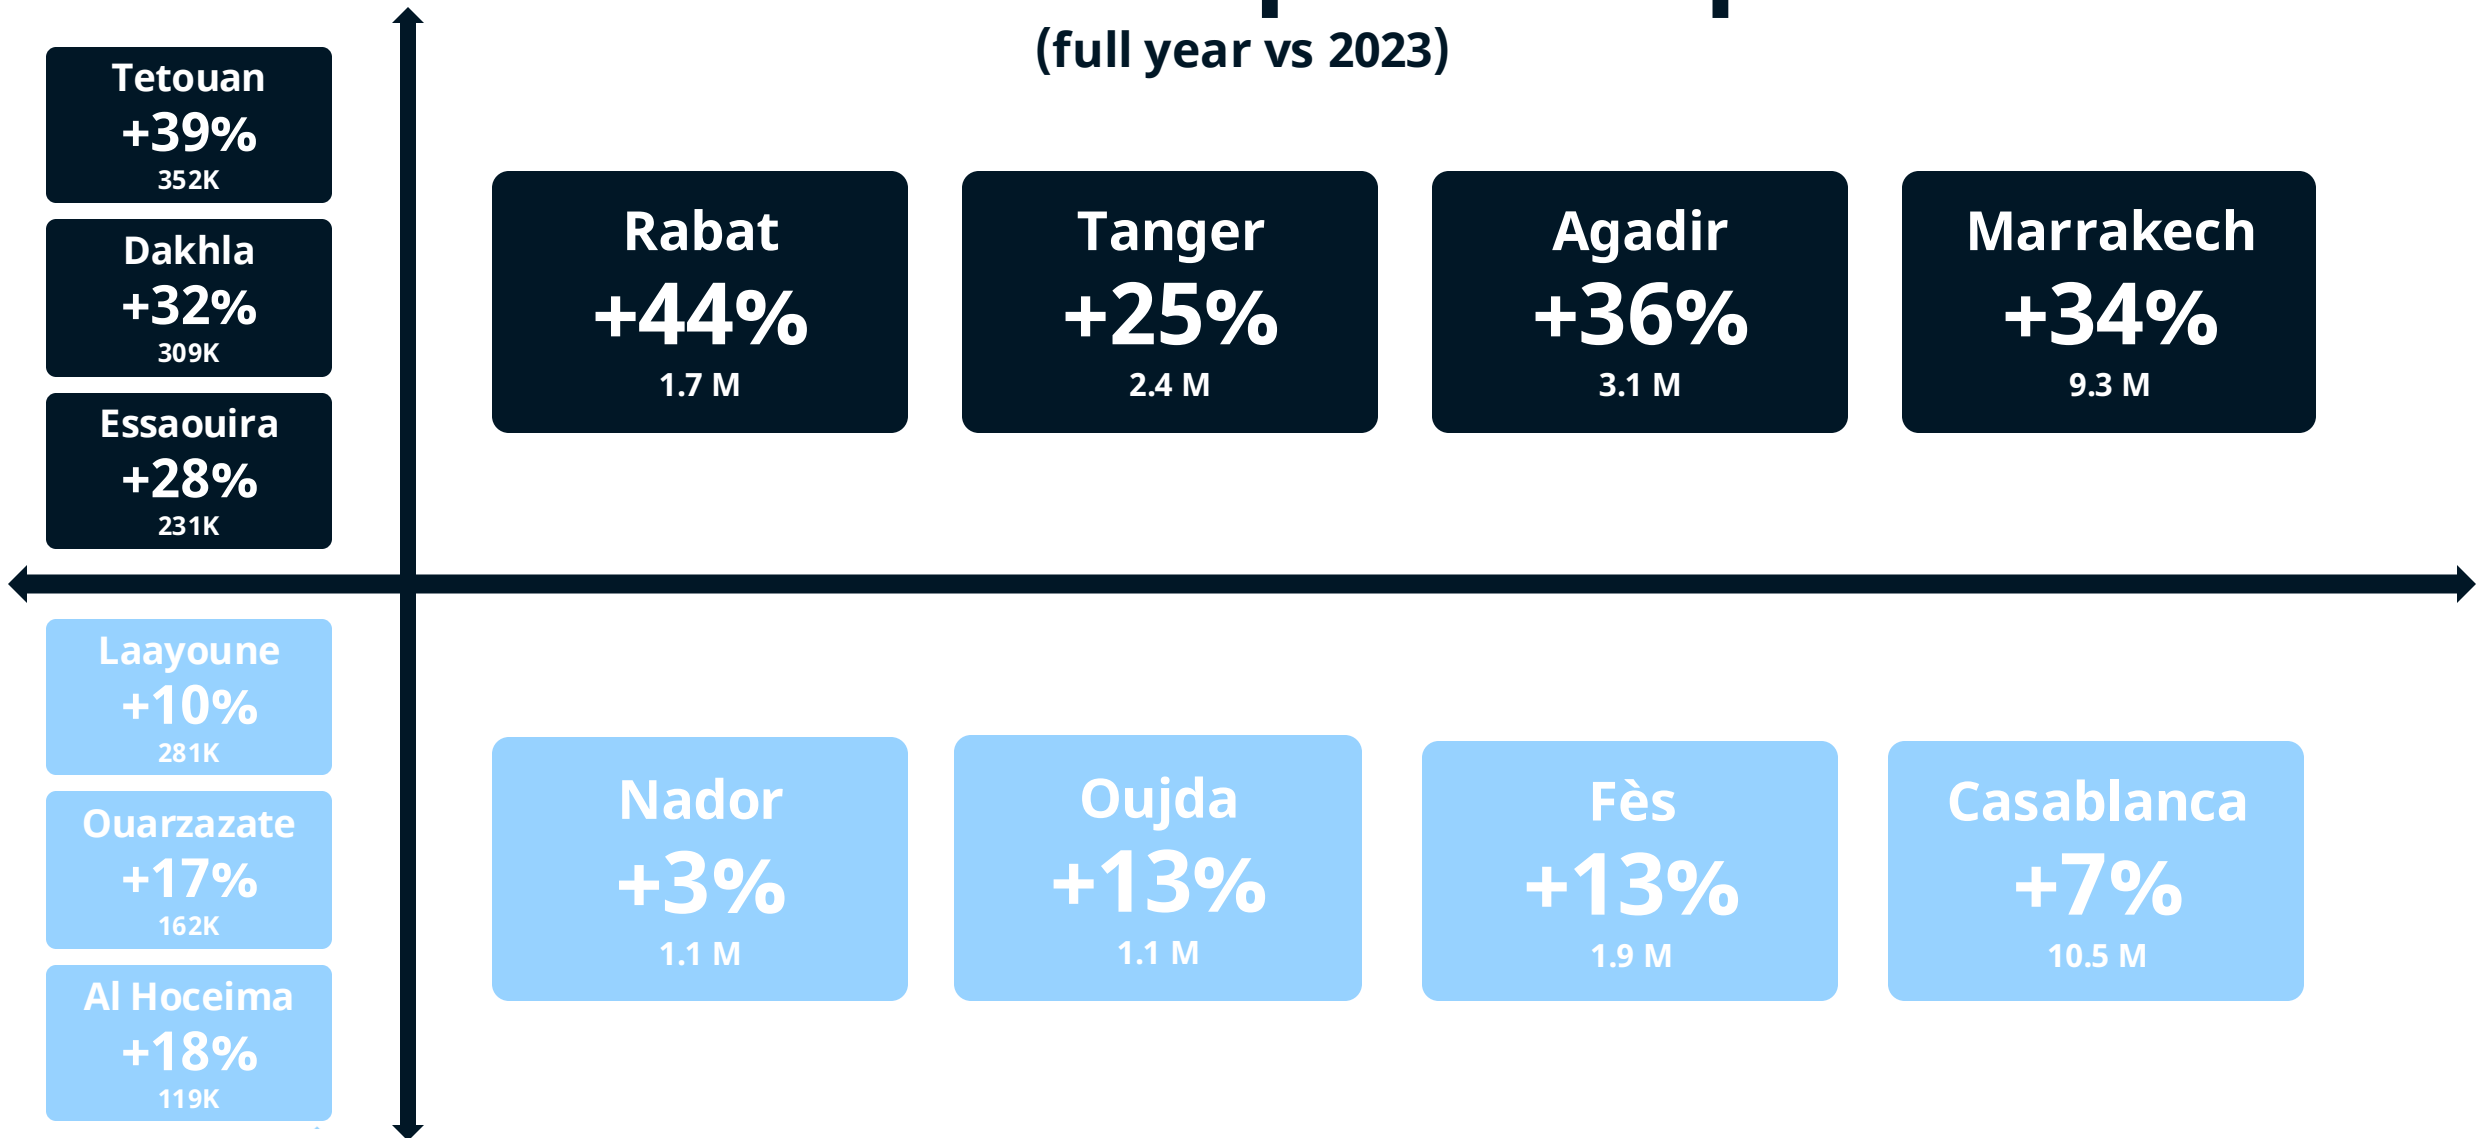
(full year vs 2023)

Tetouan
+39%
352K

Dakhla
+32%
309K

Essaouira
+28%
231K

Rabat
+44%
1.7 M

Tanger
+25%
2.4 M

Agadir
+36%
3.1 M

Marrakech
+34%
9.3 M

Laayoune
+10%
281K

Ouarzazate
+17%
162K

Al Hoceima
+18%
119K

Nador
+3%
1.1 M

Oujda
+13%
1.1 M

Fès
+13%
1.9 M

Casablanca
+7%
10.5 M